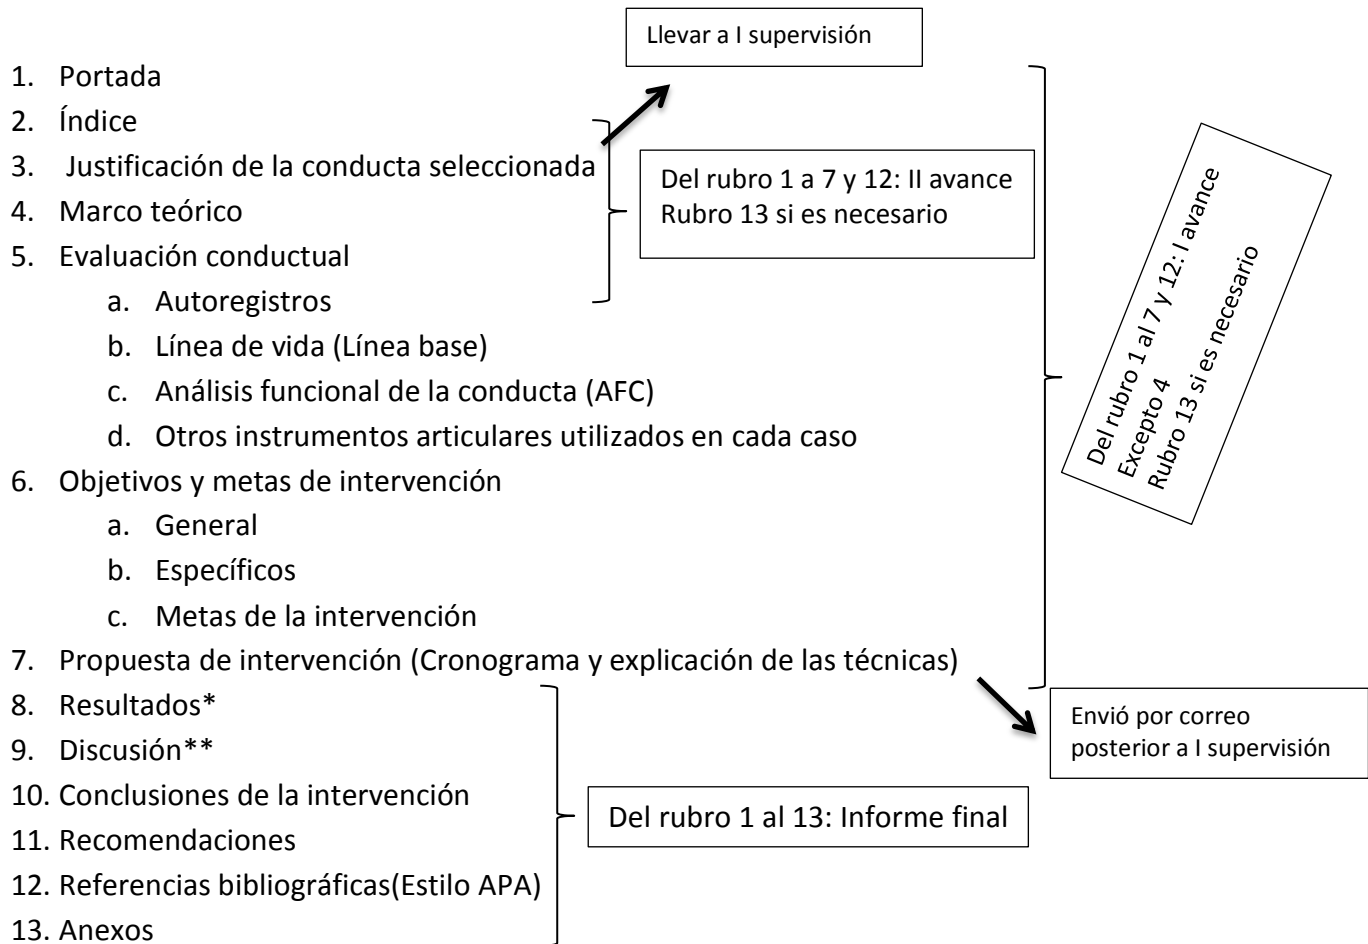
Llevar a I supervisión

1. Portada
2. Índice
3. Justificación de la conducta seleccionada
4. Marco teórico
5. Evaluación conductual
a. Autoregistros
b. Línea de vida (Línea base)
c. Análisis funcional de la conducta (AFC)
d. Otros instrumentos articulares utilizados en cada caso
6. Objetivos y metas de intervención
a. General
b. Específicos
c. Metas de la intervención
7. Propuesta de intervención (Cronograma y explicación de las técnicas)
8. Resultados*
9. Discusión**
10. Conclusiones de la intervención
11. Recomendaciones
12. Referencias bibliográficas(Estilo APA)
13. Anexos

Del rubro 1 a 7 y 12: II avance
Rubro 13 si es necesario

Del rubro 1 al 7 y 12: I avance
Excepto 4
Rubro 13 si es necesario

Envió por correo posterior a I supervisión

Del rubro 1 al 13: Informe final